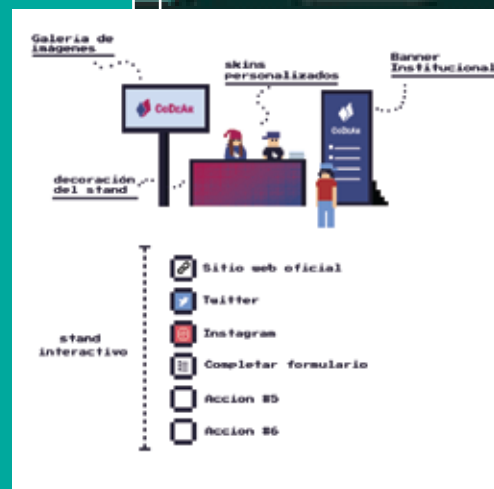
Galeria de imagenes

skins personalizados

Banner Institucional

CoDeAr

CoDeAr

decoración del stand

stand interactivo

Sitio web oficial

Twitter

Instagram

Completar formulario

Accion #5

Accion #6